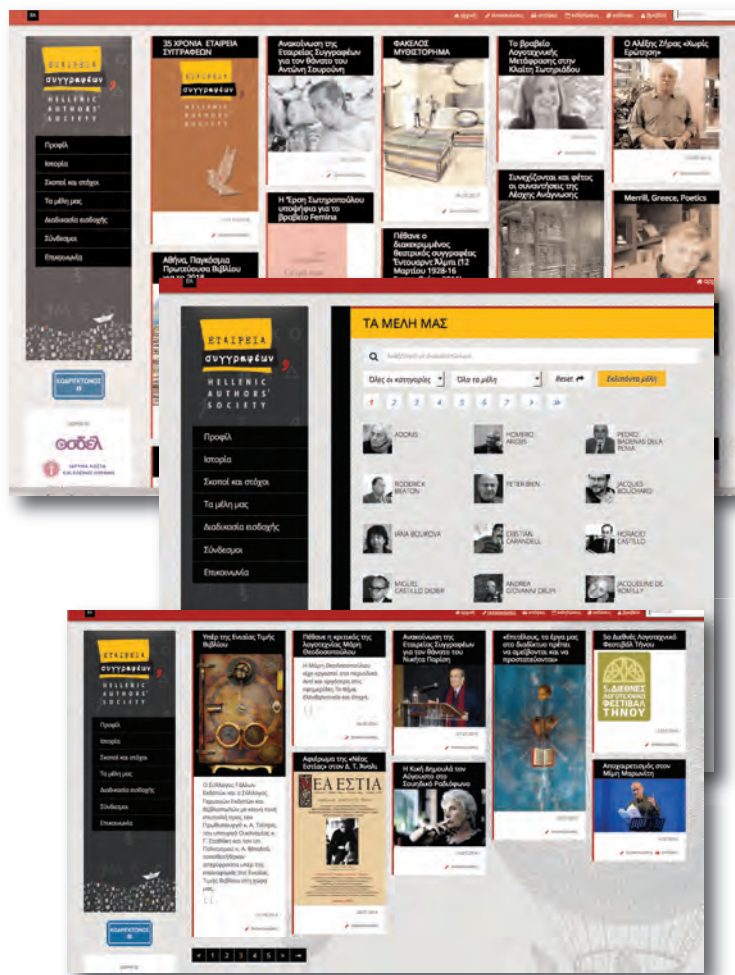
EN

ΕΤΑΙΡΕΙΑ συγγραφέων HELLENIC AUTHORS' SOCIETY

Προφίλ
Ιστορία
Σκοποί και στόχοι
Τα μέλη μας
Διαδικασία εισδοχής
Σύνδεσμοι
Επικοινωνία

35 ΧΡΟΝΙΑ ΕΤΑΙΡΕΙΑ ΣΥΓΓΡΑΦΕΩΝ

Ανακοίνωση της Εταιρείας Συγγραφέων για τον θάνατο του Αντώνη Σουρούνη

ΦΑΚΕΛΟΣ ΜΥΘΙΣΤΟΡΗΜΑ

Το Βραβείο Λογοτεχνικής Μετάφρασης στην Κλαίτη Σωτηριάδου

Ο Αλέξης Ζήρας «Χωρίς Ερώτηση»

Η Έρση Σωτηροπούλου υποψήφια για το βραβείο Femina

Συνεχίζονται και φέτος οι συναντήσεις της Λέσχης Ανάγνωσης

Merrill, Greece, Poetics

Πέθανε ο διακεκριμένος θεατρικός συγγραφέας Έντουαρντ Άλμπι (12 Μαρτίου 1928-16

Αθήνα, Παγκόσμια Πρωτεύουσα Βιβλίου

ΤΑ ΜΕΛΗ ΜΑΣ

Όλες οι κατηγορίες
Όλα τα μέλη
Reset
Εκτύπωση μελών

1 2 3 4 5 6 7 > »

ADONIS
HOMERO ARIDJIS
PEDRO BADENAS DELA PENA
RODERICK BEATON
PETER BIEN
JACQUES BOUCHARD
JANA BOUKOVA
CRISTIAN CARANDELL
HORACIO CASTILLO
MIGUEL CASTILLO DIDIER
ANDREA GIOVANNI DRUPI
JACQUELINE DE ROMILLY

ΟΣΔΕΛ
ΙΔΡΥΜΑ ΚΩΣΤΑ ΚΑΙ ΕΛΕΝΗΣ ΟΥΡΑΝΗ

Υπέρ της Ενιαίας Τιμής Βιβλίου

Πέθανε η κριτικός της λογοτεχνίας Μάρη Θεοδοσοπούλου

Ανακοίνωση της Εταιρείας Συγγραφέων για τον θάνατο του Νικήτα Παρίση

«Επιτέλους, τα έργα μας στο διαδίκτυο πρέπει να αμείβονται και να προστατεύονται»

5ο Διεθνές Λογοτεχνικό Φεστιβάλ Τήνου

5 ΔΙΕΘΝΕΣ ΛΟΓΟΤΕΧΝΙΚΟ ΦΕΣΤΙΒΑΛ ΤΗΝΟΥ

Αφιέρωμα της «Νέας Εστίας» στον Δ. Τ. Άναλι

ΕΑ ΕΣΤΙΑ

Η Κική Δημουλά το Λόγουστο στο Σουηδικό Ραδιόφωνο

Αποχαιρετισμός στον Μίμη Μαρωνίτη

< 1 2 3 4 5 >